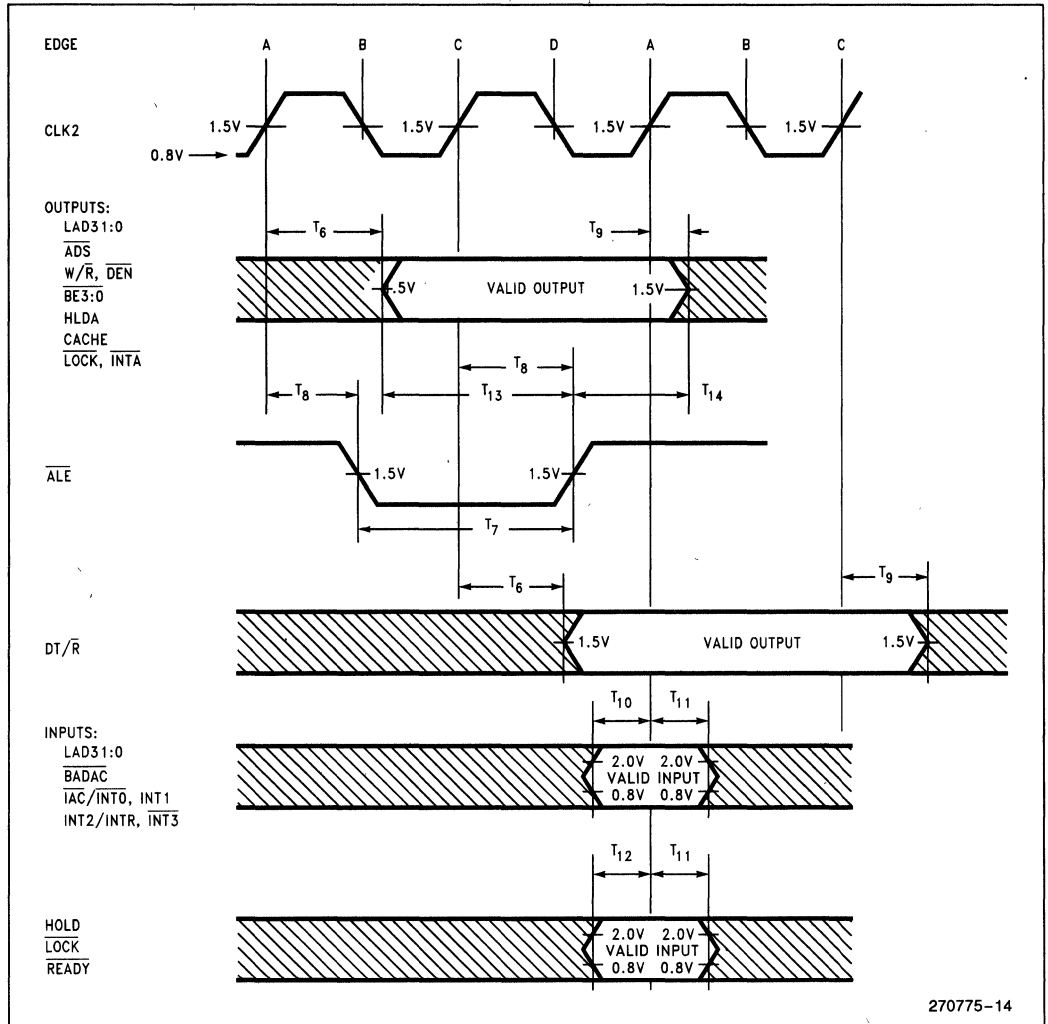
EDGE A B C D A B C

CLK2 1.5V 1.5V 1.5V 1.5V 0.8V

OUTPUTS:
LAD31:0
$\overline{ADS}$
$W/\overline{R}$, $\overline{DEN}$
$\overline{BE3:0}$
HLDA
CACHE
$\overline{LOCK}$, $\overline{INTA}$

$T_6$ $T_9$

1.5V VALID OUTPUT 1.5V

$T_8$

$T_8$ $T_{13}$ $T_{14}$

$\overline{ALE}$ 1.5V 1.5V

$T_7$

$T_6$ $T_9$

$DT/\overline{R}$ 1.5V VALID OUTPUT 1.5V

$T_{10}$ $T_{11}$

INPUTS:
LAD31:0
$\overline{BADAC}$
$\overline{IAC}/\overline{INT0}$, INT1
INT2/INTR, $\overline{INT3}$

2.0V 2.0V VALID INPUT 0.8V 0.8V

$T_{12}$ $T_{11}$

HOLD
$\overline{LOCK}$
$\overline{READY}$

2.0V 2.0V VALID INPUT 0.8V 0.8V

270775–14